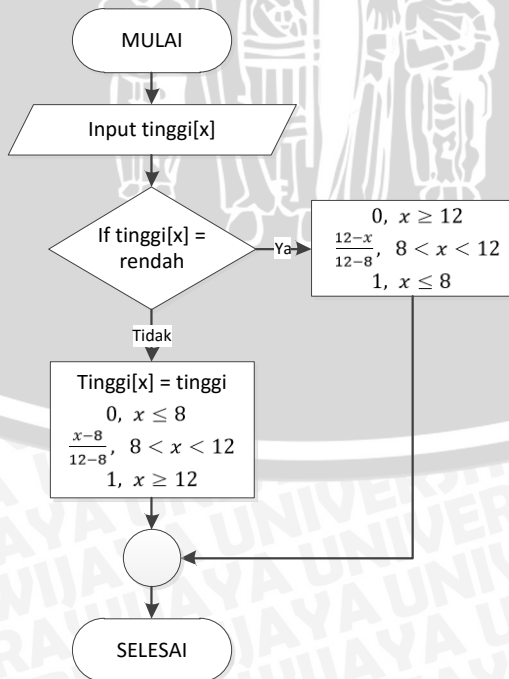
MULAI

Input tinggi[x]

If tinggi[x] = rendah

Ya

$0,\ x \geq 12$
$\frac{12-x}{12-8},\ 8 < x < 12$
$1,\ x \leq 8$

Tidak

Tinggi[x] = tinggi
$0,\ x \leq 8$
$\frac{x-8}{12-8},\ 8 < x < 12$
$1,\ x \geq 12$

SELESAI